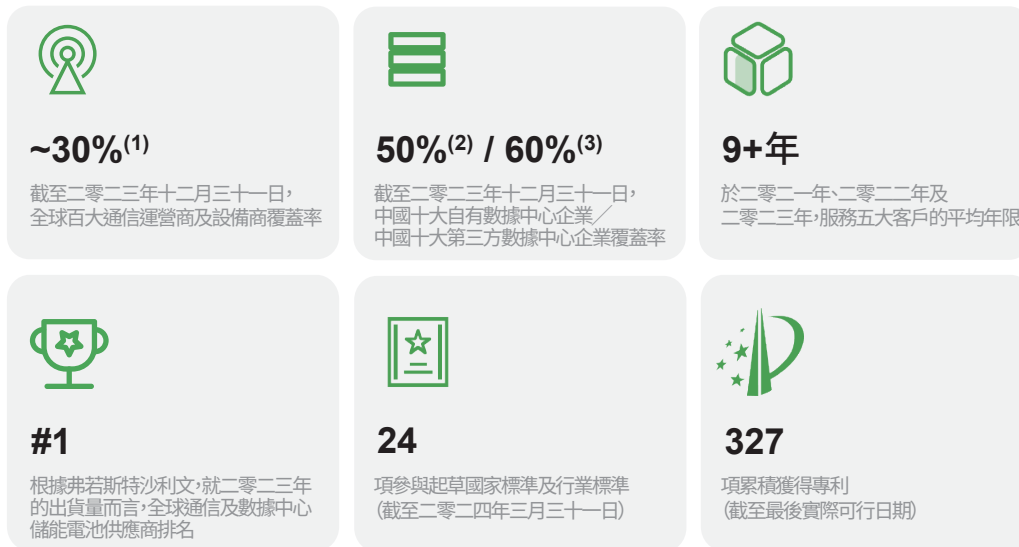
~30%$^{(1)}$

截至二零二三年十二月三十一日，全球百大通信運營商及設備商覆蓋率

50%$^{(2)}$ / 60%$^{(3)}$

截至二零二三年十二月三十一日，中國十大自有數據中心企業／中國十大第三方數據中心企業覆蓋率

9+年

於二零二一年、二零二二年及二零二三年，服務五大客戶的平均年限

#1

根據弗若斯特沙利文，就二零二三年的出貨量而言，全球通信及數據中心儲能電池供應商排名

24

項參與起草國家標準及行業標準（截至二零二四年三月三十一日）

327

項累積獲得專利（截至最後實際可行日期）